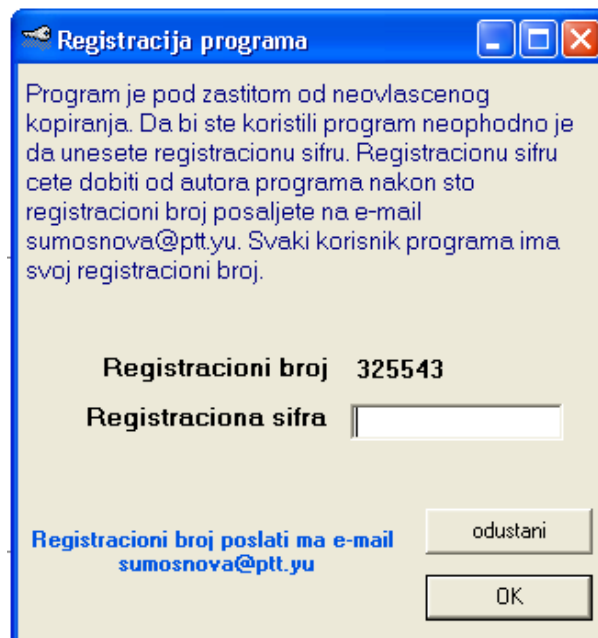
Registracija programa

Program je pod zastitom od neovlascenog kopiranja. Da bi ste koristili program neophodno je da unesete registracionu sifru. Registracionu sifru cete dobiti od autora programa nakon sto registracioni broj posaljete na e-mail sumosnova@ptt.yu. Svaki korisnik programa ima svoj registracioni broj.

Registracioni broj 325543

Registraciona sifra

Registracioni broj poslati ma e-mail sumosnova@ptt.yu

odustani

OK